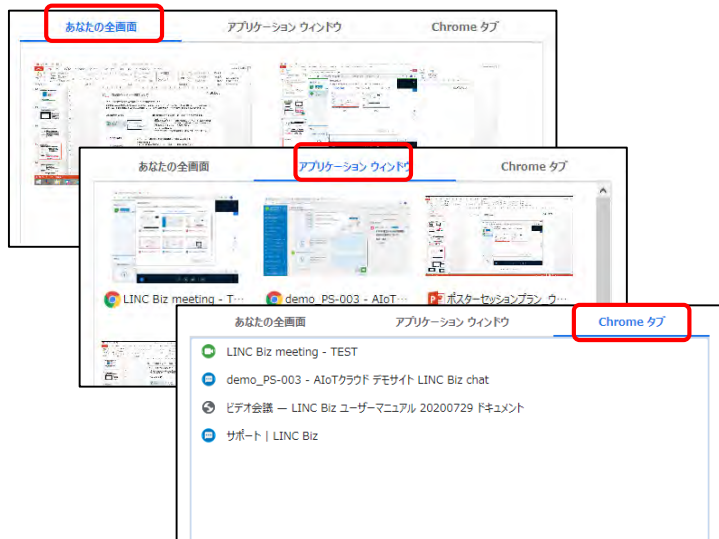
あなたの全画面
アプリケーション ウィンドウ
Chrome タブ

あなたの全画面
アプリケーション ウィンドウ
Chrome タブ

LINC Biz meeting - T…
demo_PS-003 - AIoT…
ポスターセッションプラン ウ…

あなたの全画面
アプリケーション ウィンドウ
Chrome タブ

LINC Biz meeting - TEST
demo_PS-003 - AIoTクラウド デモサイト LINC Biz chat
ビデオ会議 — LINC Biz ユーザーマニュアル 20200729 ドキュメント
サポート | LINC Biz